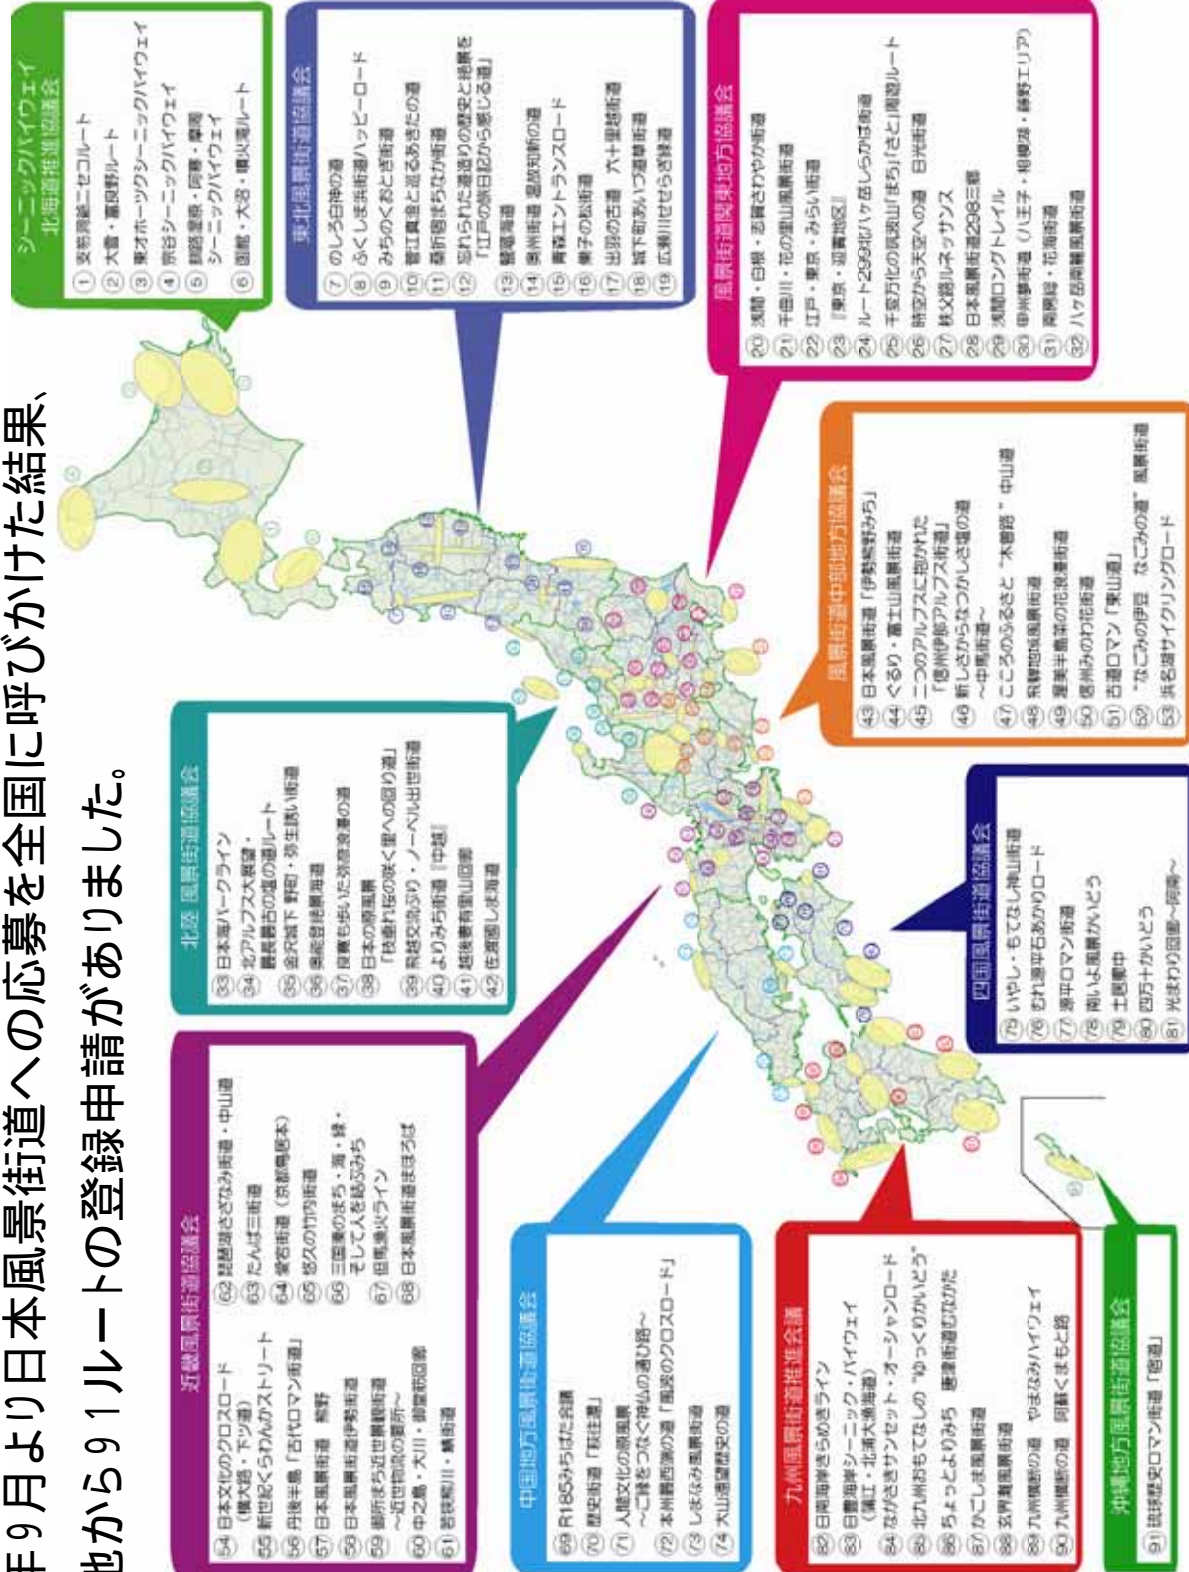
年9月より日本風景街道への応募を全国に呼びかけた結果、
地から91ルートの登録申請がありました。

シーニックバイウェイ北海道推進協議会
① 支笏洞爺ニセコルート
② 大雪・富良野ルート
③ 東オホーツクシーニックバイウェイ
④ 宗谷シーニックバイウェイ
⑤ 釧路湿原・阿寒・摩周シーニックバイウェイ
⑥ 函館・大沼・噴火湾ルート

東北風景街道協議会
⑦ のしろ白神の道
⑧ ふくしま浜街道ハッピーロード
⑨ みちのくおと達街道
⑩ 菅江真澄と巡るあきたの道
⑪ 最南端まちなか街道
⑫ 忘れられた道筋の歴史と建築を「江戸の旅日記から感じる道」
⑬ 鬼首道
⑭ 奥州街道 湯坂知新の道
⑮ 青森エントランスロード
⑯ 栗子の道
⑰ 出羽の古道 六十里越街道
⑱ 城下町あいづ歴史街道
⑲ 広瀬川せせらぎ街道

風景街道関東地方協議会
⑳ 浅間・白根・志賀さわやか街道
㉑ 千曲川・花の里山風景街道
㉒ 江戸・東京・みらい街道
㉓ 『東京・迎賓地区』
㉔ ルート299まるごとハッケ岳しらかば街道
㉕ 千変万化の筑波山「まち」「さと」周遊ルート
㉖ 時空から天空への道 日光街道
㉗ 秩父路ルネッサンス
㉘ 日本風景街道298三郷
㉙ 浅間ロングトレイル
㉚ 甲州夢街道（八王子・相模湖・藤野エリア）
㉛ 房総・花海街道
㉜ ハケ岳南麓風景街道

風景街道中部地方協議会
㊸ 日本風景街道「伊勢熊野みち」
㊹ ぐるり・富士山風景街道
㊺ 二つのアルプスに抱かれた「信州伊那アルプス街道」
㊻ 新しさからなつかしさ在る道～中馬街道～
㊼ こころのふるさと"木曽路"中山道
㊽ 飛騨街道風景街道
㊾ 渥美半島菜の花浪漫街道
㊿ 信州みのわ花街道
51 古道ロマン「東山道」
52 "なごみの伊豆 なごみの道"風景街道
53 浜名湖サイクリングロード

北陸 風景街道協議会
㉝ 日本海パークライン
㉞ 北アルプス大展望・越後隅古の道の道ルート
㉟ 金沢城下 野町・弥生旅い街道
㊱ 美能登景観街道
㊲ 民衆も歩いた加賀浪漫の道
㊳ 日本の原風景「枝垂れ桜の咲く里への回り道」
㊴ 飛越交流ぶり・ノーベル出世街道
㊵ よりみち街道『中越』
㊶ 越後泰寿里山回廊
㊷ 佐渡国しま海道

四国風景街道協議会
75 いやし・もてなし沖山街道
76 むれ源平石あかりロード
77 源平ロマン街道
78 南いよ風景かいどう
79 土佐東中
80 四万十かいどう
81 光まわり回廊～阿南～

近畿風景街道協議会
54 日本文化のクロスロード（慎大路・下ツ道）
55 新世紀くらわんかストリート
56 丹後半島「古代ロマン街道」
57 日本風景街道 熊野
58 日本風景街道伊勢街道
59 御所まち近世景観街道～近世物流の要所～
60 中之島・大川・御堂筋回廊
61 紀伊熊川・鉄街道
62 琵琶湖さざなみ街道・中山道
63 たんば三街道
64 愛宕街道（京都亀岡本）
65 悠久の竹内街道
66 三国峠のまち・海・緑・そして人を結ぶみち
67 但馬漁火ライン
68 日本風景街道まほろば

中国地方風景街道協議会
69 R185みちばた街道
70 歴史街道「和紙道」
71 人間文化の源風景～ご神をつなぐ神山の道の路～
72 本州最西端の道「風景のクロスロード」
73 しまなみ風景街道
74 大山道歴史の道

九州風景街道推進会議
82 日南海岸きらめきライン
83 日豊海岸シーニック・バイウェイ（鶴江・北浦大漁海道）
84 ながさきサンセット・オーシャンロード
85 北九州おもてなしの"ゆっくりかいどう"
86 ちょっとよりみち 唐津街道むなかた
87 かごしま風景街道
88 玄界灘風景街道
89 九州横断の道 やまなみハイウェイ
90 九州横断の道 阿蘇くまもと路

沖縄地方風景街道協議会
91 琉球歴史ロマン街道「首道」